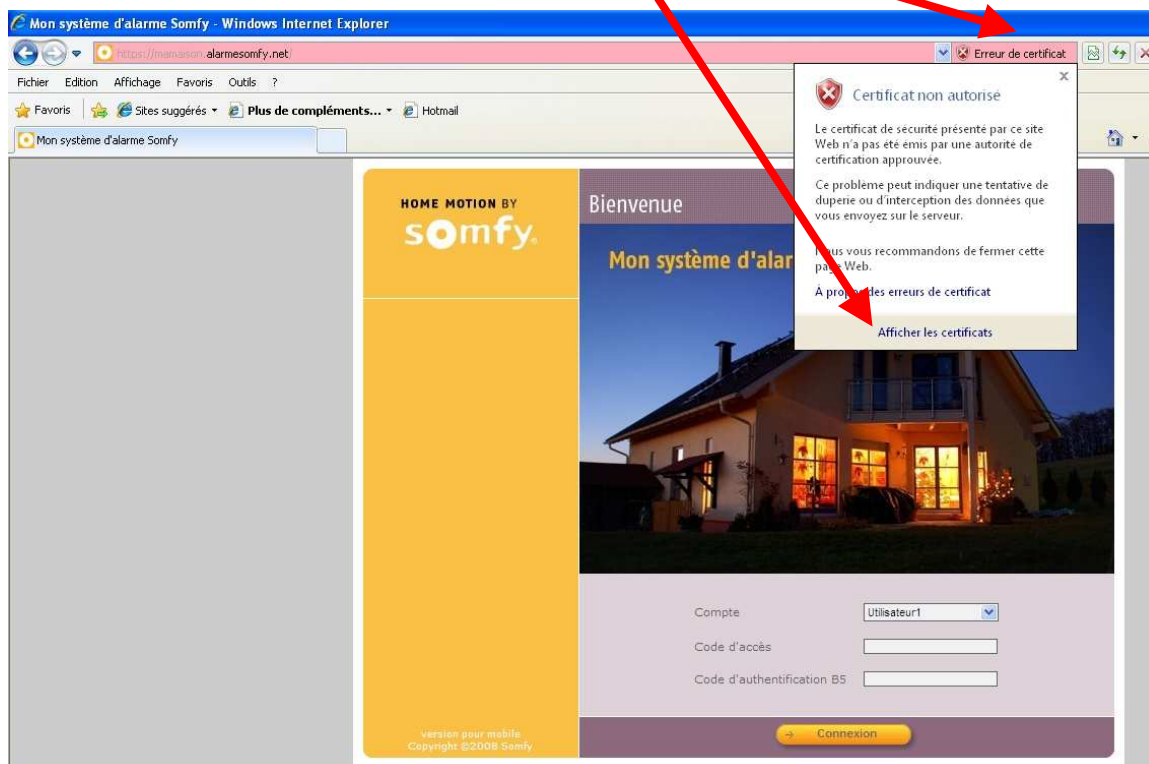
Mon système d'alarme Somfy - Windows Internet Explorer

https://mamaison.alarmesomfy.net/

Erreur de certificat

Fichier Edition Affichage Favoris Outils ?

Favoris Sites suggérés Plus de compléments... Hotmail

Mon système d'alarme Somfy

Certificat non autorisé

Le certificat de sécurité présenté par ce site Web n'a pas été émis par une autorité de certification approuvée.

Ce problème peut indiquer une tentative de duperie ou d'interception des données que vous envoyez sur le serveur.

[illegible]ous vous recommandons de fermer cette pa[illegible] Web.

À propo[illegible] des erreurs de certificat

Afficher les certificats

HOME MOTION BY
somfy.

Bienvenue

Mon système d'alar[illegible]

Compte Utilisateur1

Code d'accès

Code d'authentification B5

version pour mobile
Copyright ©2008 Somfy

Connexion